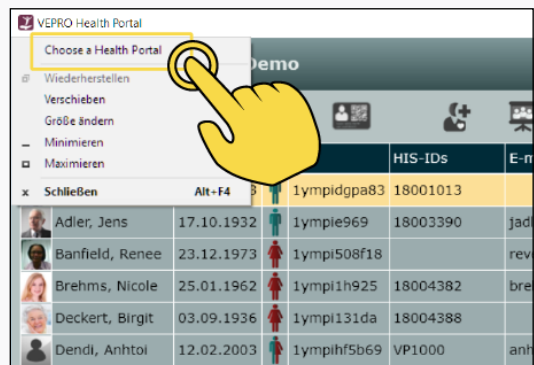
VEPRO Health Portal

Choose a Health Portal

Wiederherstellen
Verschieben
Größe ändern
Minimieren
Maximieren
Schließen Alt+F4

Demo

| | | | | HIS-IDs | E-m |
|---|---|---|---|---|---|
| | | 3 | 1ympidgpa83 | 18001013 | |
| Adler, Jens | 17.10.1932 | | 1ympie969 | 18003390 | jadl |
| Banfield, Renee | 23.12.1973 | | 1ympi508f18 | | reve |
| Brehms, Nicole | 25.01.1962 | | 1ympi1h925 | 18004382 | bre |
| Deckert, Birgit | 03.09.1936 | | 1ympi131da | 18004388 | |
| Dendi, Anhtoi | 12.02.2003 | | 1ympihf5b69 | VP1000 | anh |